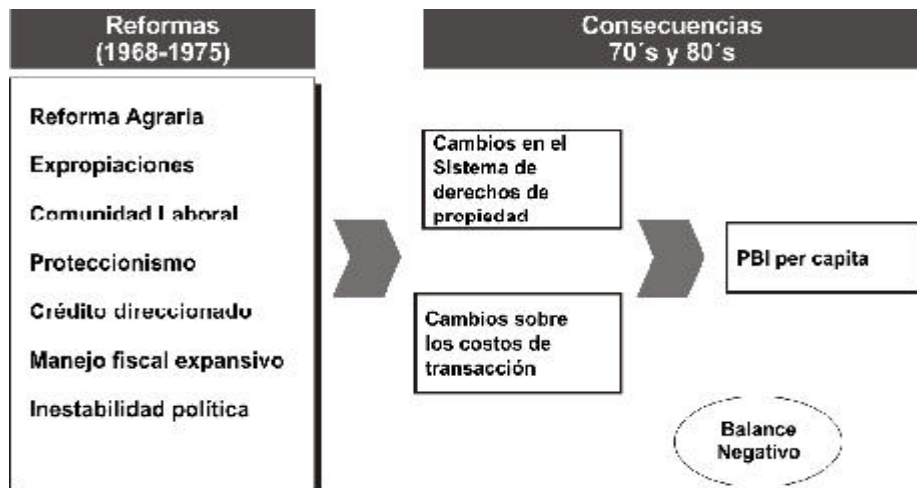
Reformas
(1968-1975)

Consecuencias
70´s y 80´s

Reforma Agraria

Expropiaciones

Comunidad Laboral

Proteccionismo

Crédito direccionado

Manejo fiscal expansivo

Inestabilidad política

Cambios en el Sistema de derechos de propiedad

Cambios sobre los costos de transacción

PBI per capita

Balance Negativo